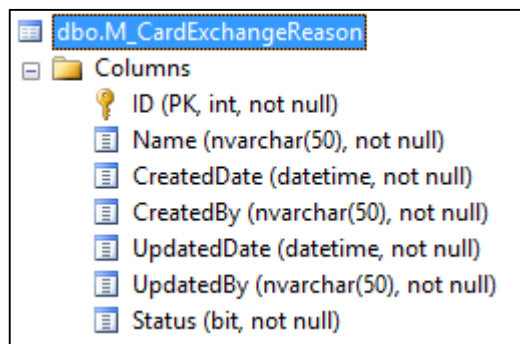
dbo.M_CardExchangeReason
Columns
ID (PK, int, not null)
Name (nvarchar(50), not null)
CreatedDate (datetime, not null)
CreatedBy (nvarchar(50), not null)
UpdatedDate (datetime, not null)
UpdatedBy (nvarchar(50), not null)
Status (bit, not null)